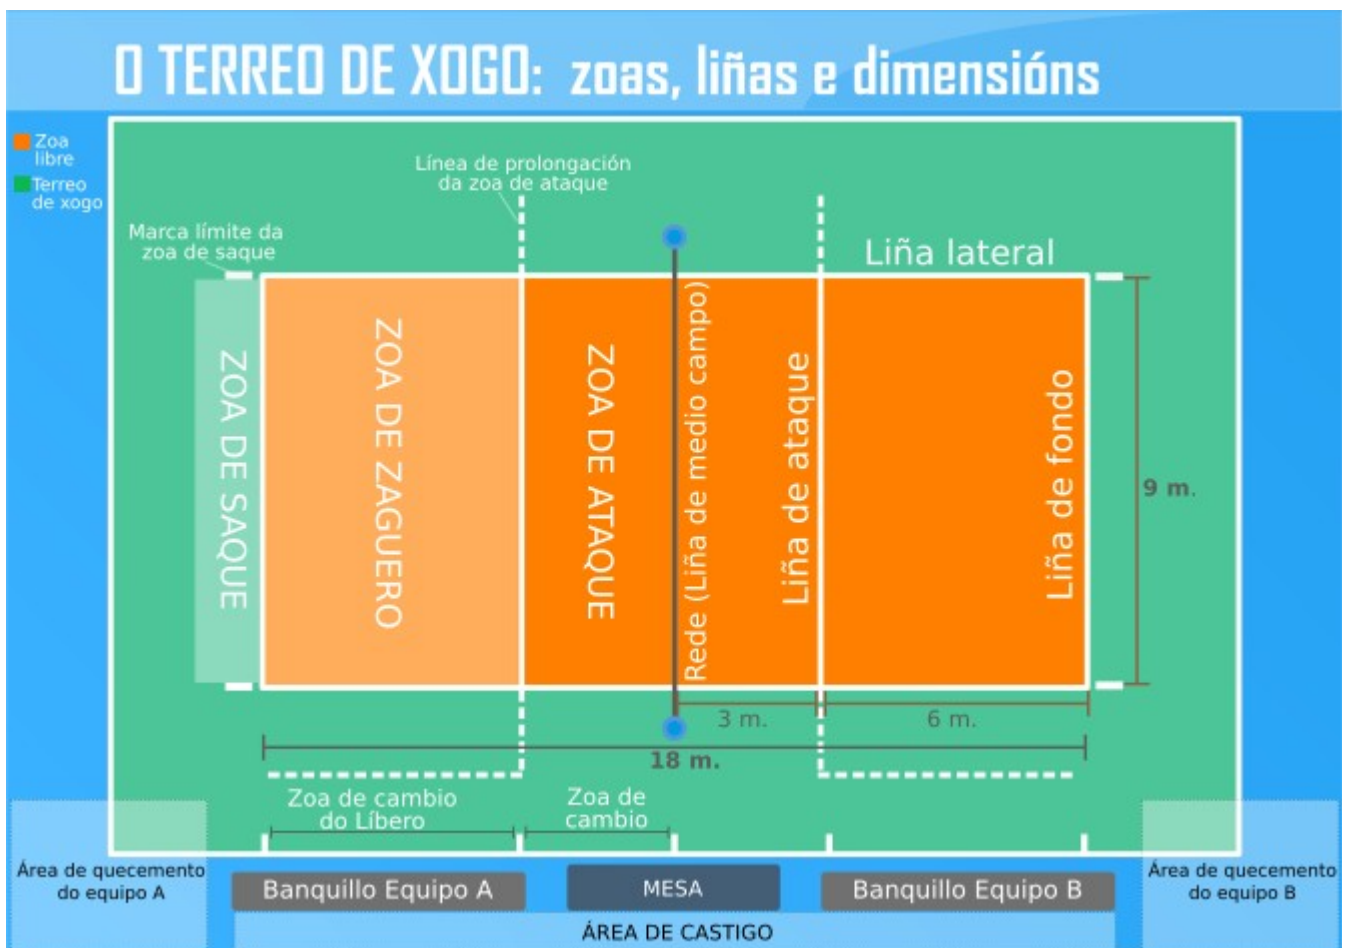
O TERREO DE XOGO: zoas, liñas e dimensións

Zoa libre
Terreo de xogo

Línea de prolongación da zoa de ataque

Marca límite da zoa de saque

Liña lateral

ZOA DE SAQUE

ZOA DE ZAGUERO

ZOA DE ATAQUE

Rede (Liña de medio campo)

Liña de ataque

Liña de fondo

9 m.

3 m.

6 m.

18 m.

Zoa de cambio do Líbero

Zoa de cambio

Área de quecemento do equipo A

Banquillo Equipo A

MESA

Banquillo Equipo B

Área de quecemento do equipo B

ÁREA DE CASTIGO